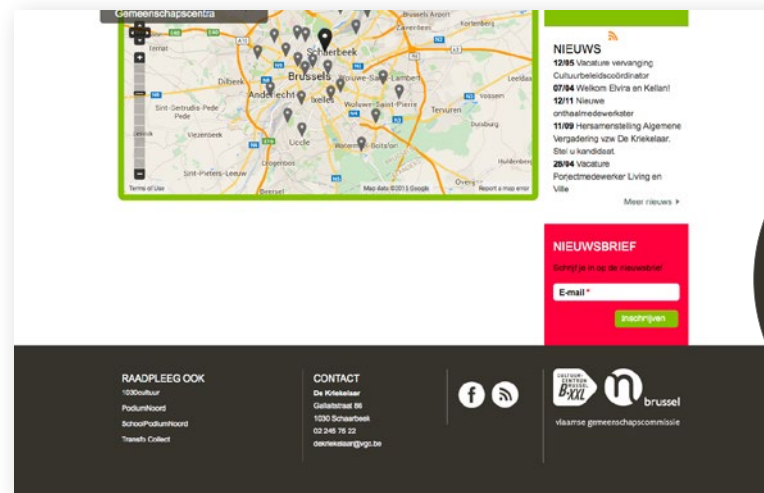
Gemeenschapscentra

Schaerbeek
Zaventem
Dilbeek
Brussels
Anderlecht
Ixelles
Woluwe-Saint-Lambert
Sint-Genesius-Pede
Vlezenbeek
Wolume-Saint-Pierre
Tervuren
Uccle
Sint-Pieters-Leeuw
Terms of Use
Map data ©2013 Google
Report a map error

NIEUWS
12/05 Vacature vervanging Cultuurbeleidscoördinator
07/04 Welkom Elvira en Kellan!
12/11 Nieuwe onthaalmedewerkster
11/09 Hersamenstelling Algemene Vergadering vzw De Kriekelaar. Stel u kandidaat.
28/04 Vacature Projectmedewerker Living en Ville
Meer nieuws

NIEUWSBRIEF
Schrijf je in op de nieuwsbrief
E-mail *
Inschrijven

RAADPLEEG OOK
1030cultuur
PodiumNoord
SchoolPodiumNoord
Transfo Collect

CONTACT
De Kriekelaar
Gallaitstraat 86
1030 Schaarbeek
02 245 76 22
dekriekelaar@vgc.be

CULTUUR CENTRUM BRUSSEL B-XXL
brussel
vlaamse gemeenschapscommissie